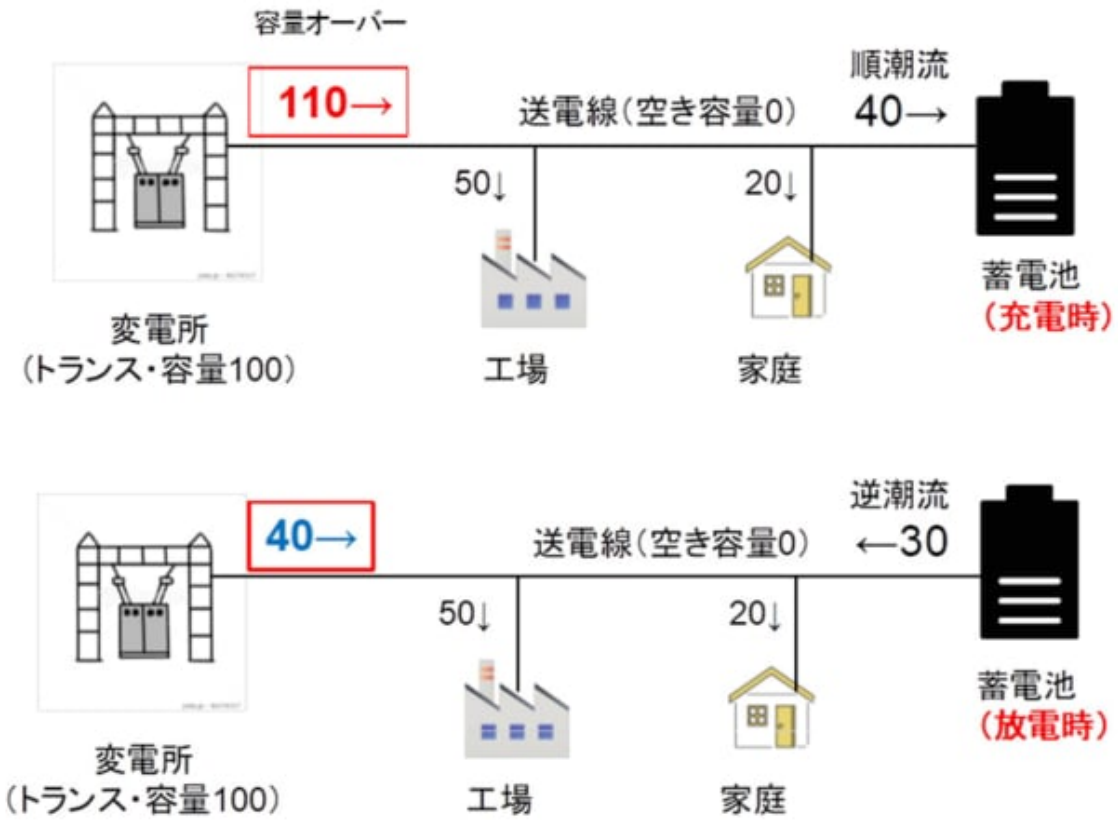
容量オーバー

110→

順潮流
40→

送電線（空き容量0）

50↓

20↓

変電所
（トランス・容量100）

工場

家庭

蓄電池
（充電時）

40→

逆潮流
←30

送電線（空き容量0）

50↓

20↓

変電所
（トランス・容量100）

工場

家庭

蓄電池
（放電時）